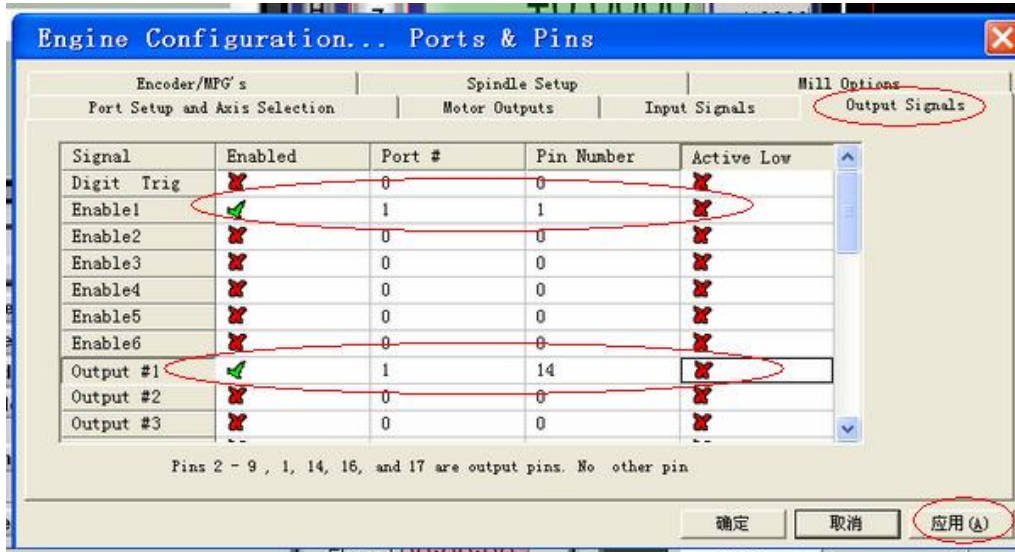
Engine Configuration... Ports & Pins

Encoder/MPG's | Spindle Setup | Mill Options
Port Setup and Axis Selection | Motor Outputs | Input Signals | Output Signals

| Signal | Enabled | Port # | Pin Number | Active Low |
|---|---|---|---|---|
| Digit Trig | ✗ | 0 | 0 | ✗ |
| Enable1 | ✓ | 1 | 1 | ✗ |
| Enable2 | ✗ | 0 | 0 | ✗ |
| Enable3 | ✗ | 0 | 0 | ✗ |
| Enable4 | ✗ | 0 | 0 | ✗ |
| Enable5 | ✗ | 0 | 0 | ✗ |
| Enable6 | ✗ | 0 | 0 | ✗ |
| Output #1 | ✓ | 1 | 14 | ✗ |
| Output #2 | ✗ | 0 | 0 | ✗ |
| Output #3 | ✗ | 0 | 0 | ✗ |

Pins 2 - 9 , 1, 14, 16, and 17 are output pins. No other pin

确定 取消 应用(A)